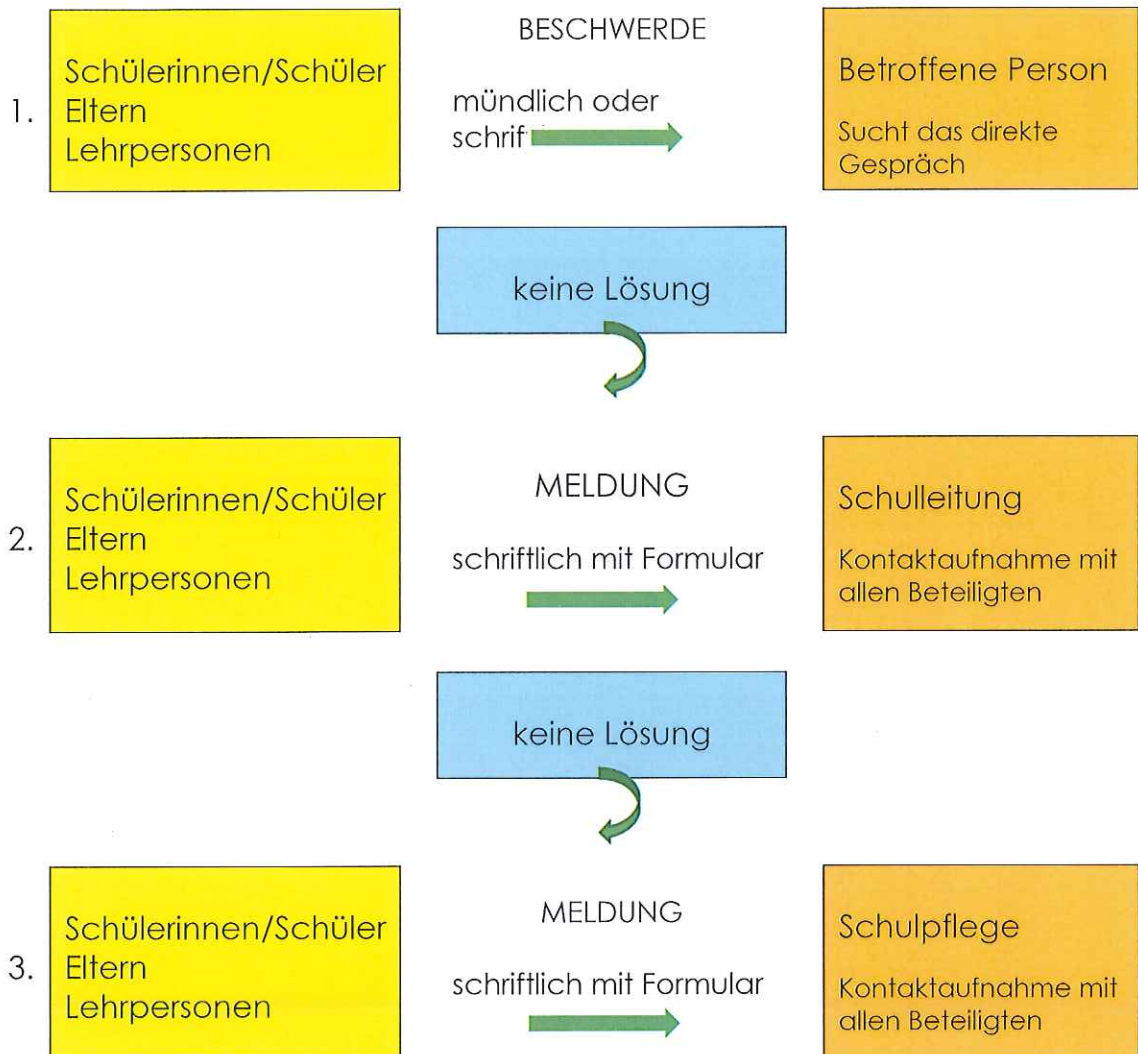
1. Schülerinnen/Schüler
Eltern
Lehrpersonen

BESCHWERDE

mündlich oder schrif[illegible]

Betroffene Person

Sucht das direkte Gespräch

keine Lösung

2. Schülerinnen/Schüler
Eltern
Lehrpersonen

MELDUNG

schriftlich mit Formular

Schulleitung

Kontaktaufnahme mit allen Beteiligten

keine Lösung

3. Schülerinnen/Schüler
Eltern
Lehrpersonen

MELDUNG

schriftlich mit Formular

Schulpflege

Kontaktaufnahme mit allen Beteiligten